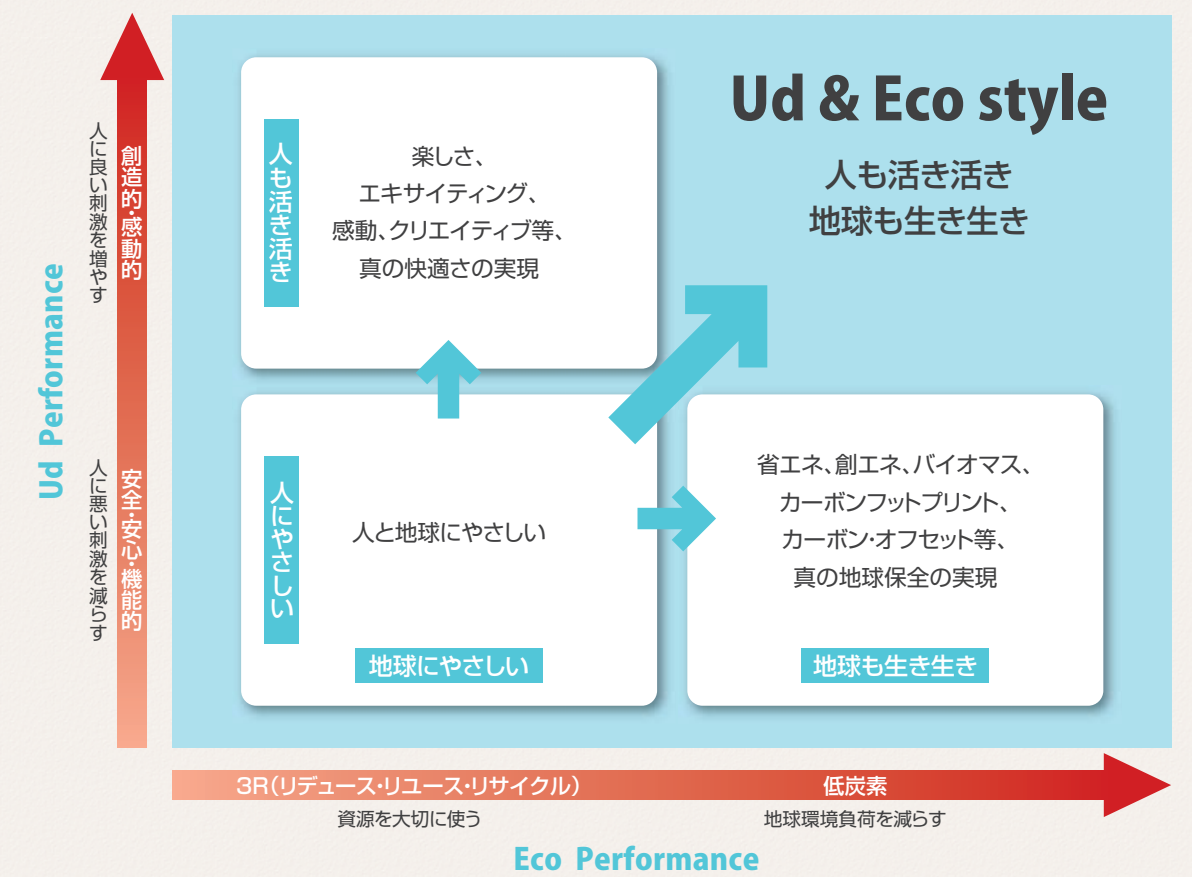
Ud Performance

人に良い刺激を増やす

創造的・感動的

人に悪い刺激を減らす

安全・安心・機能的

人も活き活き

楽しさ、
エキサイティング、
感動、クリエイティブ等、
真の快適さの実現

Ud & Eco style

人も活き活き
地球も生き生き

人にやさしい

人と地球にやさしい

地球にやさしい

省エネ、創エネ、バイオマス、
カーボンフットプリント、
カーボン・オフセット等、
真の地球保全の実現

地球も生き生き

3R(リデュース・リユース・リサイクル)

資源を大切に使う

低炭素

地球環境負荷を減らす

Eco Performance